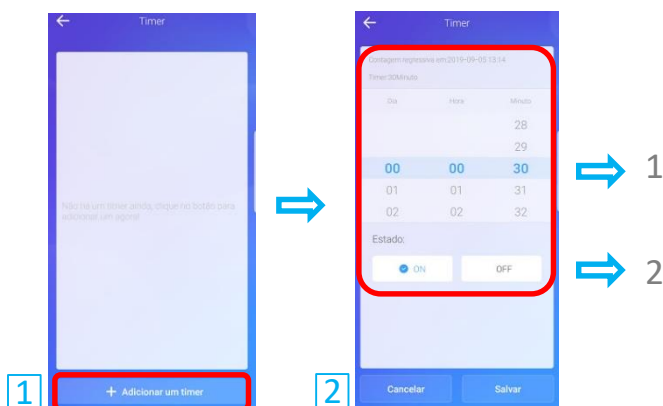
Timer

Não há um timer ainda, clique no botão para adicionar um agora!

+ Adicionar um timer

1

Timer

Contagem regressiva em:2019-09-05 13:14

Timer:30Minuto

| Dia | Hora | Minuto |
|---|---|---|
| | | 28 |
| | | 29 |
| 00 | 00 | 30 |
| 01 | 01 | 31 |
| 02 | 02 | 32 |

Estado:

ON

OFF

Cancelar

Salvar

2

1

2